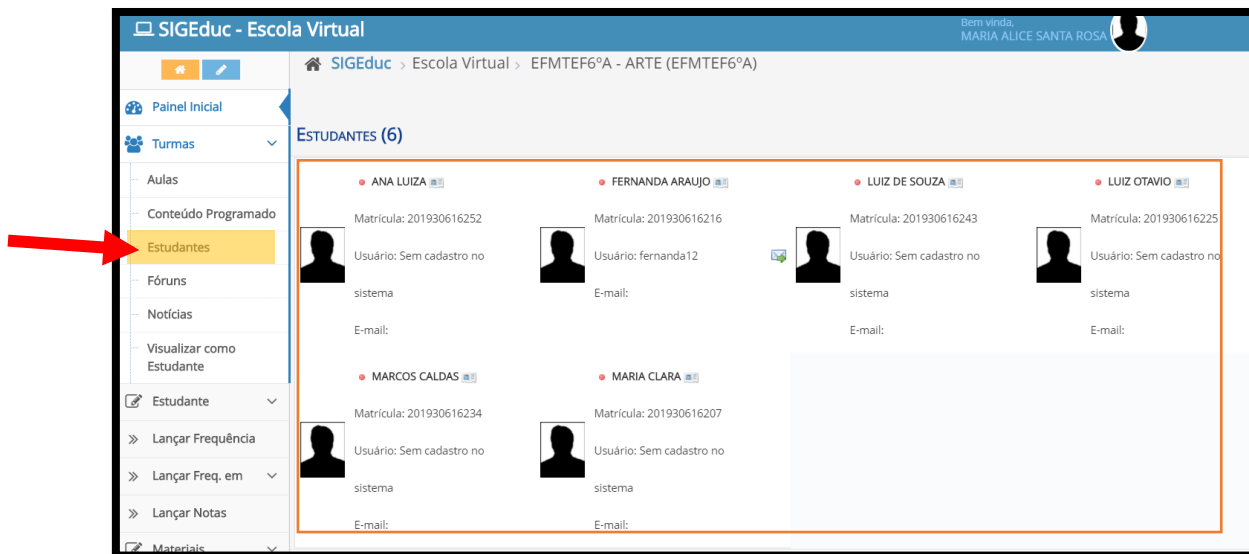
SIGEduc - Escola Virtual

Bem vinda,
MARIA ALICE SANTA ROSA

SIGEduc › Escola Virtual › EFMTEF6ºA - ARTE (EFMTEF6ºA)

Painel Inicial
Turmas
Aulas
Conteúdo Programado
Estudantes
Fóruns
Notícias
Visualizar como Estudante
Estudante
Lançar Frequência
Lançar Freq. em
Lançar Notas
Materiais

ESTUDANTES (6)

ANA LUIZA
Matrícula: 201930616252
Usuário: Sem cadastro no sistema
E-mail:

FERNANDA ARAUJO
Matrícula: 201930616216
Usuário: fernanda12
E-mail:

LUIZ DE SOUZA
Matrícula: 201930616243
Usuário: Sem cadastro no sistema
E-mail:

LUIZ OTAVIO
Matrícula: 201930616225
Usuário: Sem cadastro no sistema
E-mail:

MARCOS CALDAS
Matrícula: 201930616234
Usuário: Sem cadastro no sistema
E-mail:

MARIA CLARA
Matrícula: 201930616207
Usuário: Sem cadastro no sistema
E-mail: